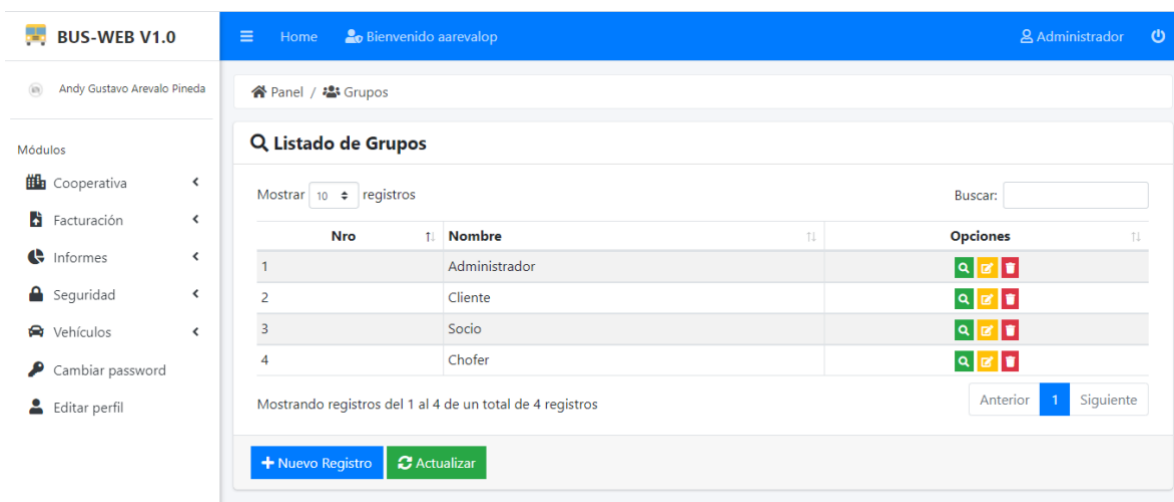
BUS-WEB V1.0

Home Bienvenido aarevalop

Administrador

Andy Gustavo Arevalo Pineda

Módulos

Cooperativa

Facturación

Informes

Seguridad

Vehículos

Cambiar password

Editar perfil

Panel / Grupos

Listado de Grupos

Mostrar 10 registros

Buscar:

| Nro | Nombre | Opciones |
|---|---|---|
| 1 | Administrador | |
| 2 | Cliente | |
| 3 | Socio | |
| 4 | Chofer | |

Mostrando registros del 1 al 4 de un total de 4 registros

Anterior 1 Siguiente

+ Nuevo Registro

Actualizar